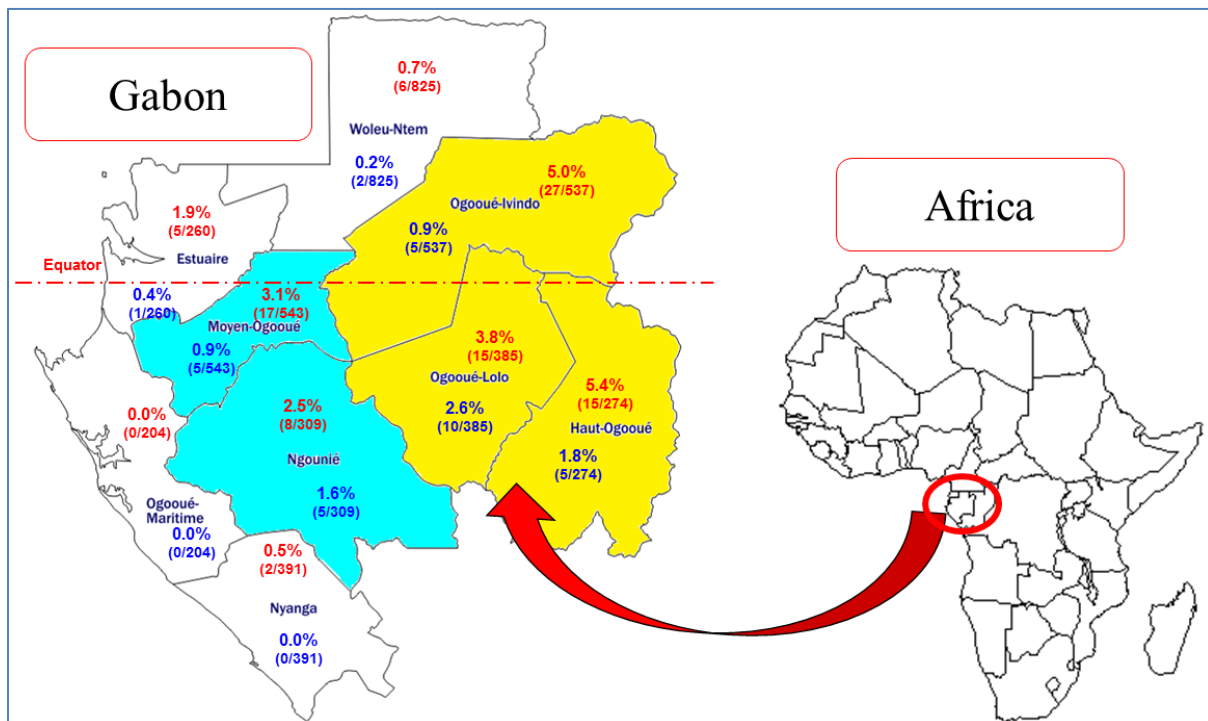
Gabon

0.7%
(6/825)

Woleu-Ntem
0.2%
(2/825)

5.0%
(27/537)
Ogooué-Ivindo
0.9%
(5/537)

1.9%
(5/260)
Estuaire

Equator

0.4%
(1/260)

3.1%
(17/543)
Moyen-Ogooué
0.9%
(5/543)

3.8%
(15/385)
Ogooué-Lolo
2.6%
(10/385)

5.4%
(15/274)
Haut-Ogooué
1.8%
(5/274)

0.0%
(0/204)

2.5%
(8/309)
Ngounié
1.6%
(5/309)

Ogooué-Maritime
0.0%
(0/204)

0.5%
(2/391)
Nyanga
0.0%
(0/391)

Africa